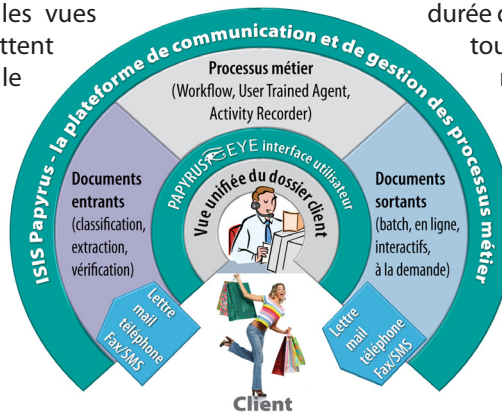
les vues
ttent
le

durée c
tou
r

ISIS Papyrus - la plateforme de communication et de gestion des processus métier

Processus métier
(Workflow, User Trained Agent, Activity Recorder)

PAPYRUS EYE interface utilisateur

Vue unifiée du dossier client

Documents entrants
(classification, extraction, vérification)

Documents sortants
(batch, en ligne, interactifs, à la demande)

Lettre
mail
téléphone
Fax/SMS

Lettre
mail
téléphone
Fax/SMS

Client